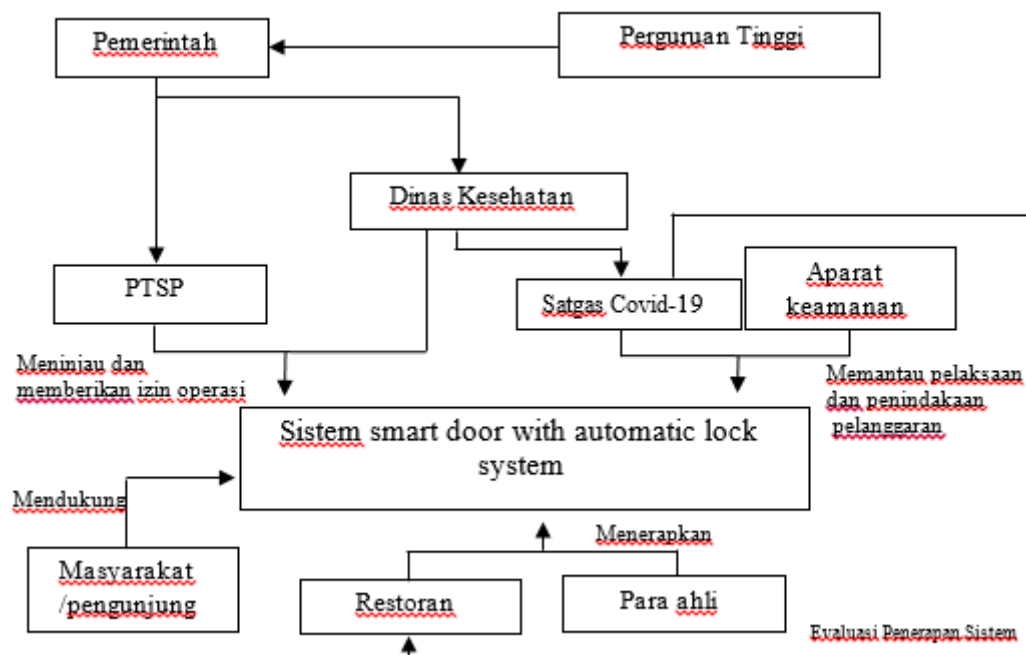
Pemerintah

Perguruan Tinggi

Dinas Kesehatan

PTSP

Satgas Covid-19

Aparat keamanan

Meninjau dan memberikan izin operasi

Memantau pelaksaan dan penindakaan pelanggaran

Sistem smart door with automatic lock system

Mendukung

Masyarakat /pengunjung

Menerapkan

Restoran

Para ahli

Evaluasi Penerapan Sistem